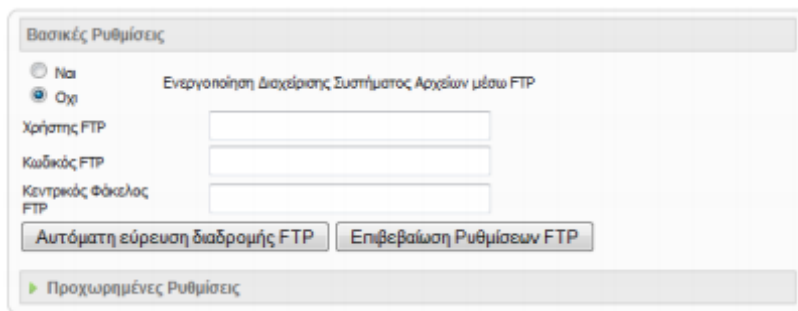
Βασικές Ρυθμίσεις

Ναι
Οχι
Ενεργοποίηση Διαχείρισης Συστήματος Αρχείων μέσω FTP

Χρήστης FTP

Κωδικός FTP

Κεντρικός Φάκελος FTP

Αυτόματη εύρεση διαδρομής FTP
Επιβεβαίωση Ρυθμίσεων FTP

Προχωρημένες Ρυθμίσεις